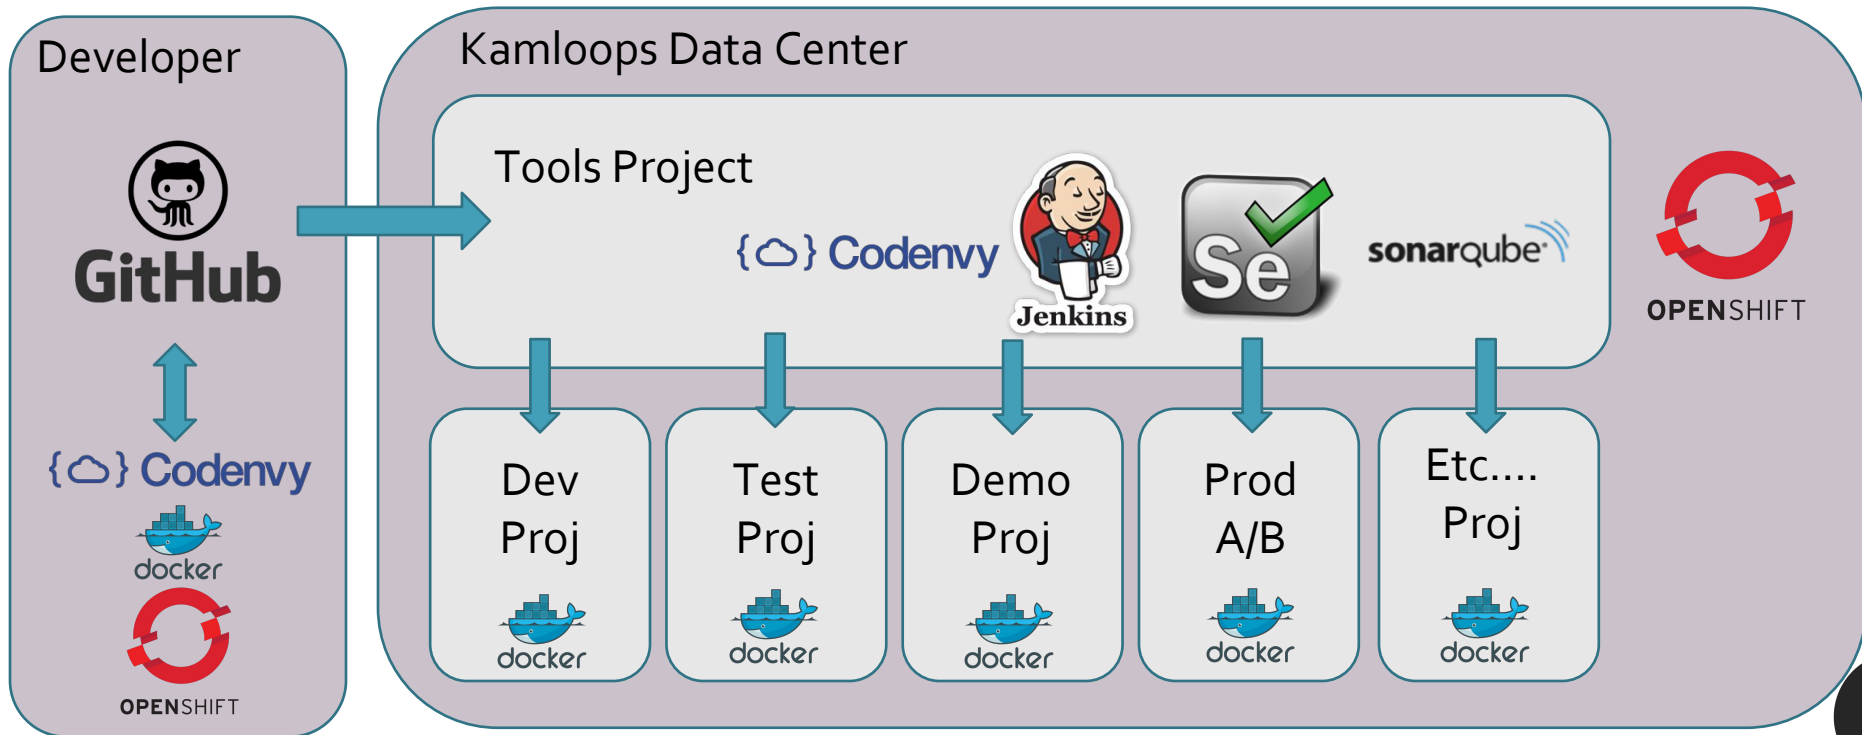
Developer

GitHub

{} Codenvy

docker

OPENSHIFT

Kamloops Data Center

Tools Project

{} Codenvy

Jenkins

Se

sonarqube

OPENSHIFT

Dev Proj

docker

Test Proj

docker

Demo Proj

docker

Prod A/B

docker

Etc.... Proj

docker